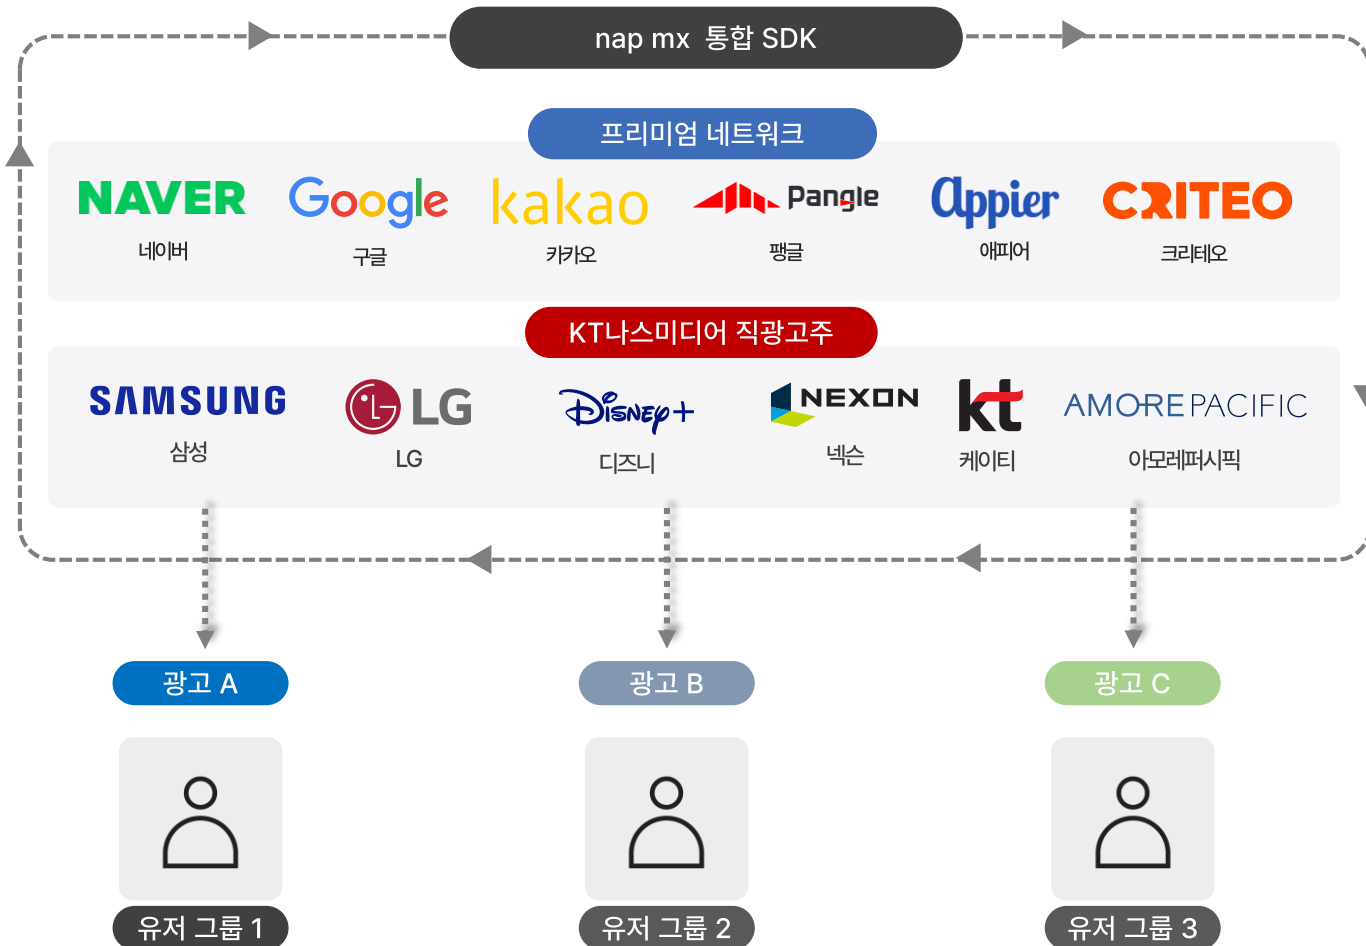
nap mx 통합 SDK

프리미엄 네트워크

NAVER
네이버

Google
구글

kakao
카카오

Pangle
팽글

Appier
애피어

CRITEO
크리테오

KT나스미디어 직광고주

SAMSUNG
삼성

LG
LG

Disney+
디즈니

NEXON
넥슨

kt
케이티

AMOREPACIFIC
아모레퍼시픽

광고 A

광고 B

광고 C

유저 그룹 1

유저 그룹 2

유저 그룹 3